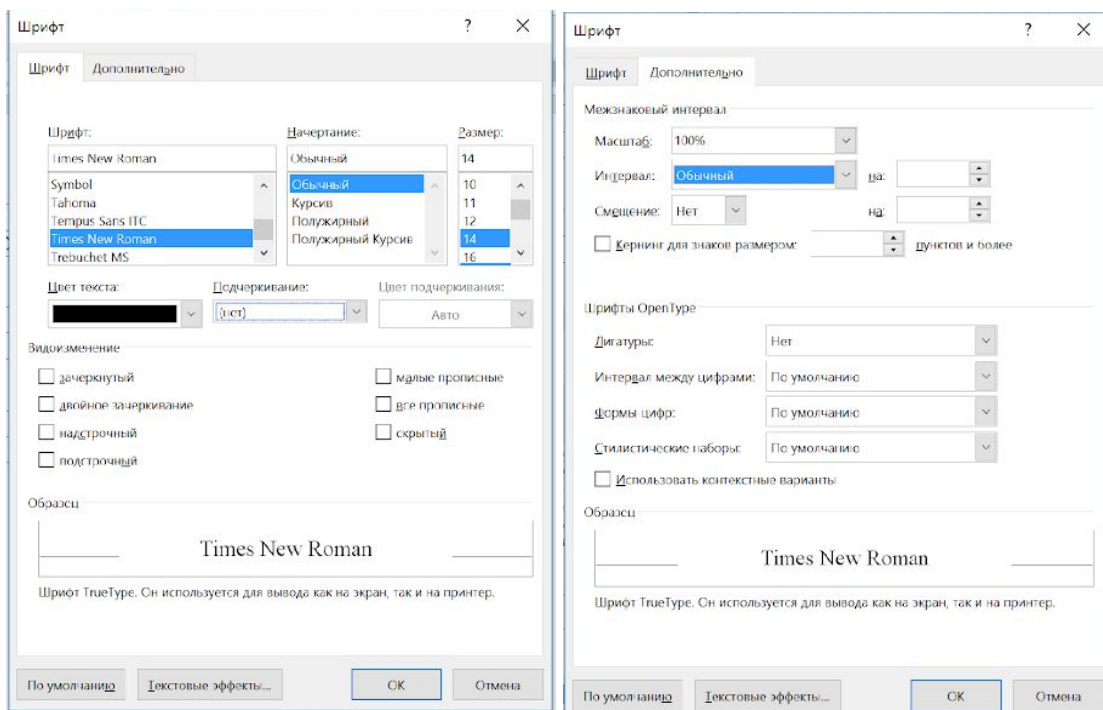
Шрифт ? ×

Шрифт Дополнительно

Шрифт:
Times New Roman
Symbol
Tahoma
Tempus Sans ITC
Times New Roman
Trebuchet MS

Начертание:
Обычный
Обычный
Курсив
Полужирный
Полужирный Курсив

Размер:
14
10
11
12
14
16

Цвет текста:
Подчеркивание:
(нет)
Цвет подчеркивания:
Авто

Видоизменение
зачеркнутый
двойное зачеркивание
надстрочный
подстрочный
малые прописные
все прописные
скрытый

Образец
Times New Roman

Шрифт TrueType. Он используется для вывода как на экран, так и на принтер.

По умолчанию Текстовые эффекты... ОК Отмена

Шрифт ? ×

Шрифт Дополнительно

Межзнаковый интервал
Масштаб: 100%
Интервал: Обычный на:
Смещение: Нет на:
Кернинг для знаков размером: пунктов и более

Шрифты OpenType
Лигатуры: Нет
Интервал между цифрами: По умолчанию
Формы цифр: По умолчанию
Стилистические наборы: По умолчанию
Использовать контекстные варианты

Образец
Times New Roman

Шрифт TrueType. Он используется для вывода как на экран, так и на принтер.

По умолчанию Текстовые эффекты... ОК Отмена